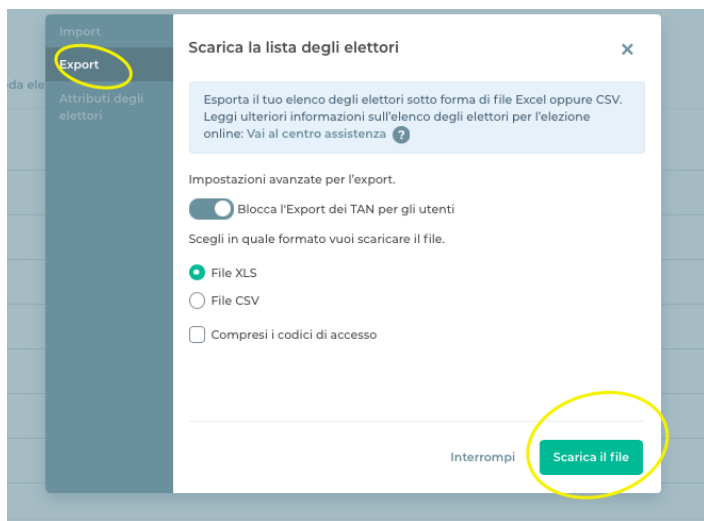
Import
Export
Attributi degli elettori

da ele

Scarica la lista degli elettori

×

Esporta il tuo elenco degli elettori sotto forma di file Excel oppure CSV. Leggi ulteriori informazioni sull'elenco degli elettori per l'elezione online: Vai al centro assistenza ?

Impostazioni avanzate per l'export.

Blocca l'Export dei TAN per gli utenti

Scegli in quale formato vuoi scaricare il file.

File XLS

File CSV

Compresi i codici di accesso

Interrompi

Scarica il file